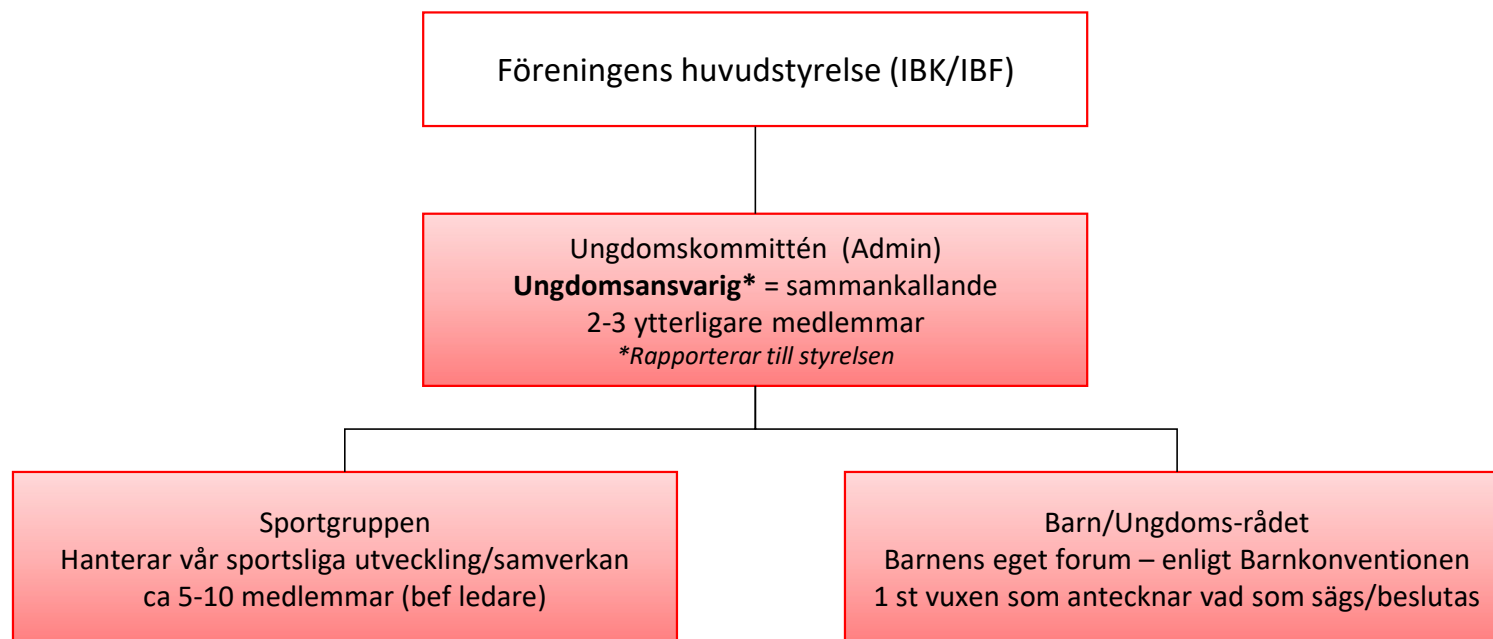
Föreningens huvudstyrelse (IBK/IBF)

Ungdomskommittén (Admin)
**Ungdomsansvarig*** = sammankallande
2-3 ytterligare medlemmar
*\*Rapporterar till styrelsen*

Sportgruppen
Hanterar vår sportsliga utveckling/samverkan
ca 5-10 medlemmar (bef ledare)

Barn/Ungdoms-rådet
Barnens eget forum – enligt Barnkonventionen
1 st vuxen som antecknar vad som sägs/beslutas